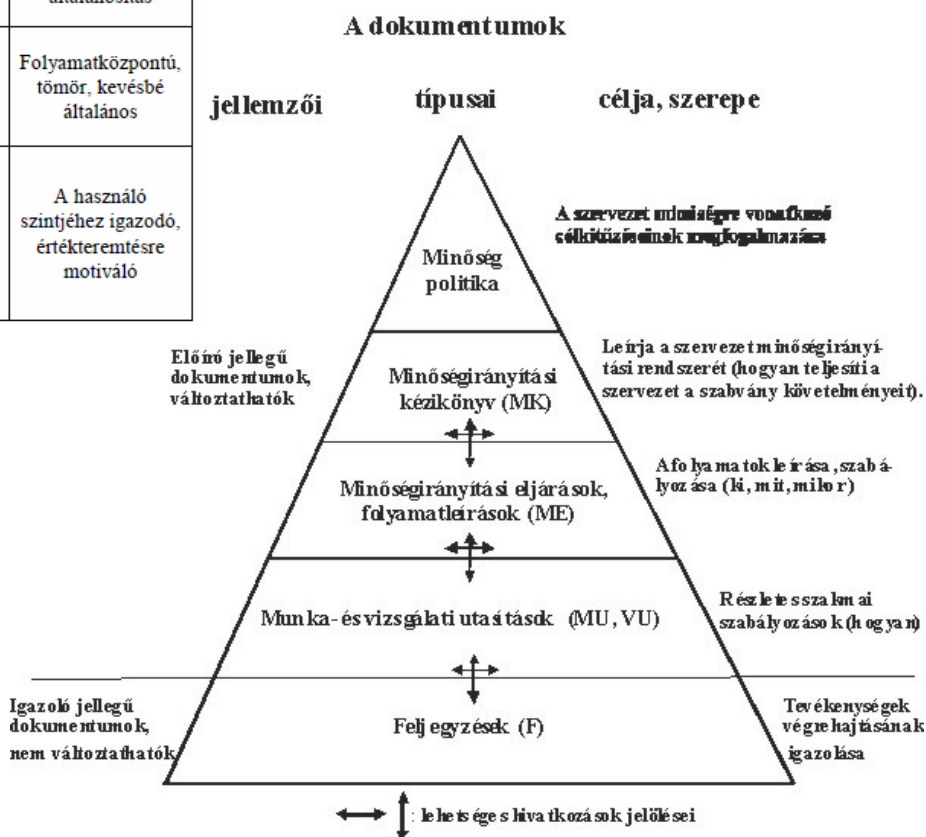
általánosítás

Folyamatközpontú, tömör, kevésbé általános

A használó szintjéhez igazodó, értékteremtésre motiváló

A dokumentumok

jellemzői

típusai

célja, szerepe

A szervezet minőségre vonatkozó célkitűzéseinek megfogalmazása

Minőség politika

Előíró jellegű dokumentumok, változtathatók

Minőségirányítási kézikönyv (MK)

Leírja a szervezet minőségirányítási rendszerét (hogyan teljesíti a szervezet a szabvány követelményeit).

Minőségirányítási eljárások, folyamatleírások (ME)

A folyamatok leírása, szabályozása (ki, mit, mikor)

Munka- és vizsgálati utasítások (MU, VU)

Részletes szakmai szabályozások (hogyan)

Igazoló jellegű dokumentumok, nem változtathatók

Feljegyzések (F)

Tevékenységek végrehajtásának igazolása

: lehetséges hivatkozások jelölései